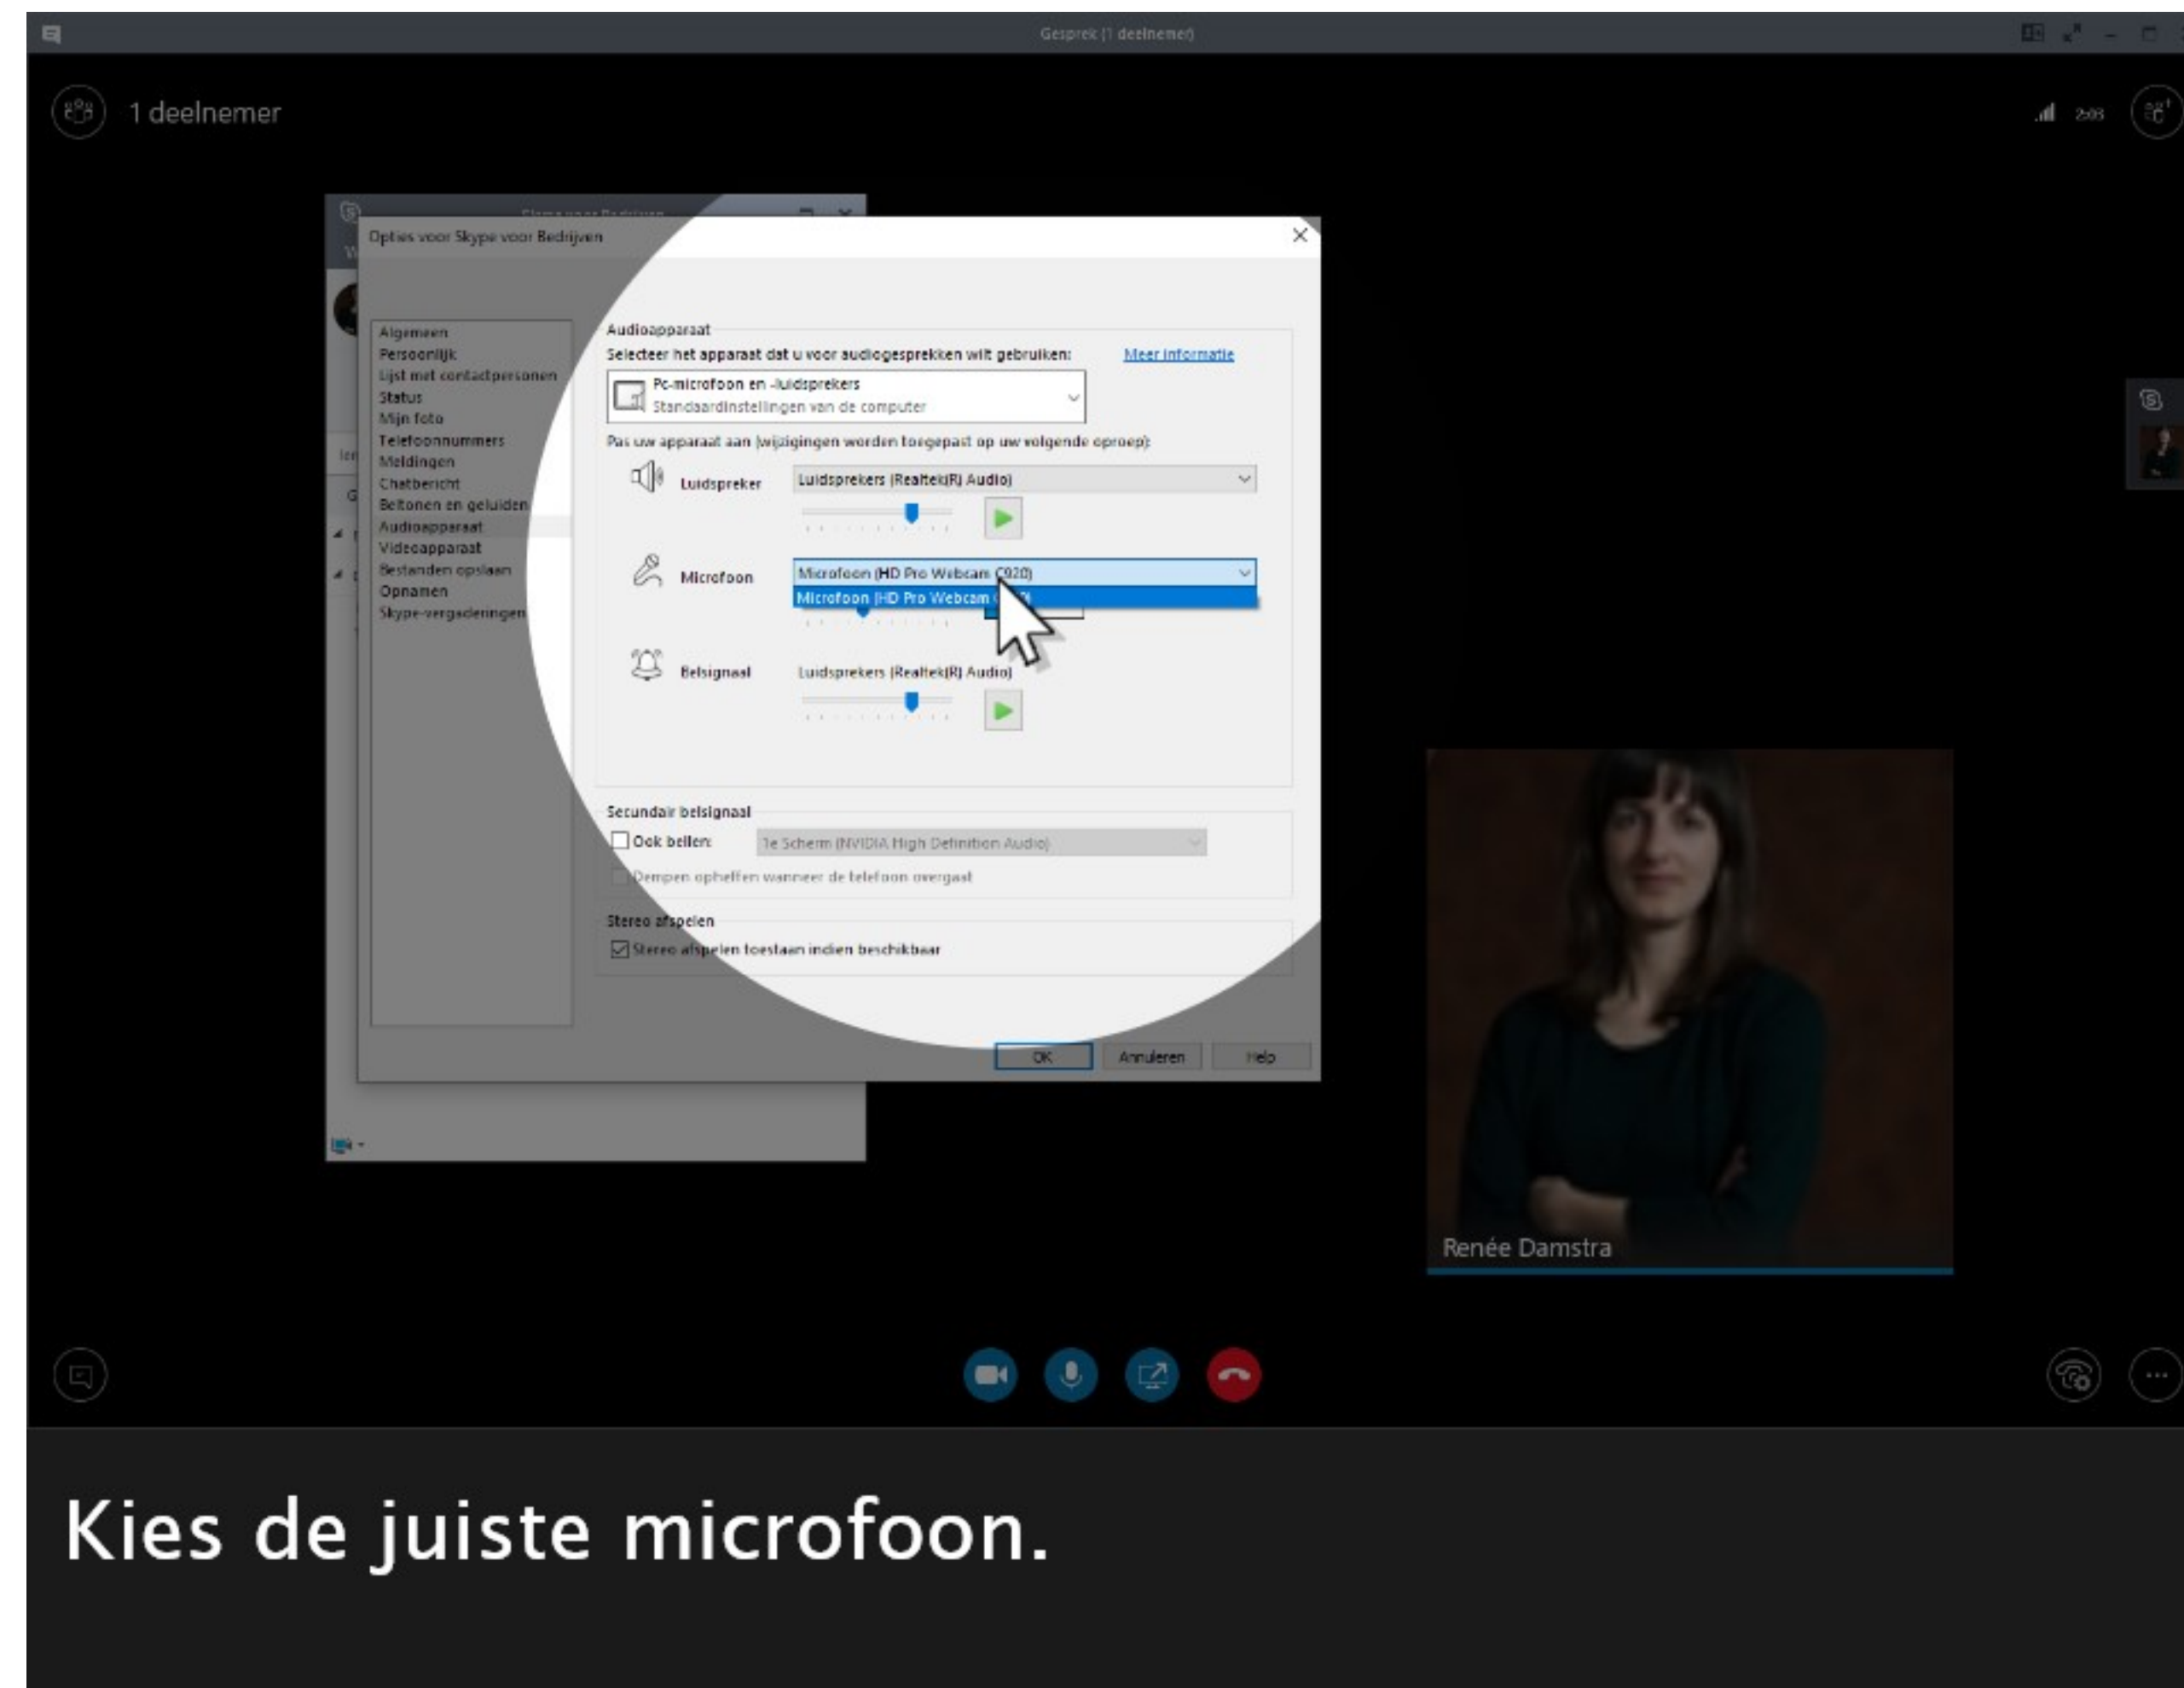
Gesprek (1 deelnemer)

1 deelnemer

2:08

Opties voor Skype voor Bedrijven

Algemeen
Persoonlijk
Lijst met contactpersonen
Status
Mijn foto
Telefoonnummers
Meldingen
Chatbericht
Beltonen en geluiden
Audioapparaat
Videoapparaat
Bestanden opslaan
Opnamen
Skype-vergaderingen

Audioapparaat
Selecteer het apparaat dat u voor audiogesprekken wilt gebruiken:
Meer informatie
Pc-microfoon en -luidsprekers
Standaardinstellingen van de computer
Pas uw apparaat aan (wijzigingen worden toegepast op uw volgende oproep):
Luidspreker
Luidsprekers (Realtek(R) Audio)
Microfoon
Microfoon (HD Pro Webcam C920)
Microfoon (HD Pro Webcam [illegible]
Belsignaal
Luidsprekers (Realtek(R) Audio)

Secundair belsignaal
Ook bellen:
1e Scherm (NVIDIA High Definition Audio)
Dempen opheffen wanneer de telefoon overgaat
Stereo afspelen
Stereo afspelen toestaan indien beschikbaar

OK
Annuleren
Help

Renée Damstra

Kies de juiste microfoon.